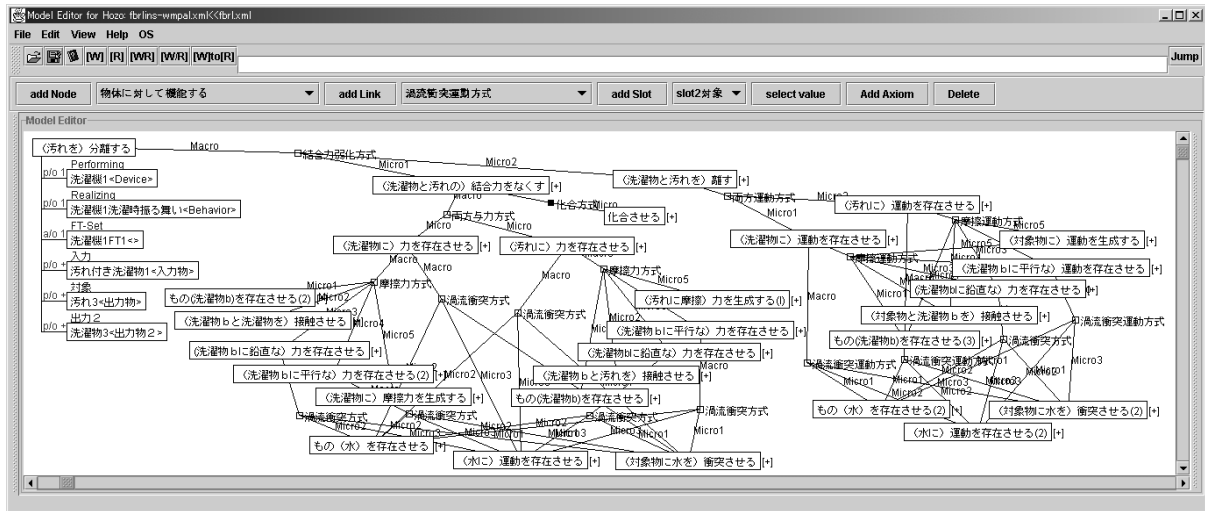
Model Editor for Hozo: fbrlins-wmpal.xml<<fbrl.xml

File Edit View Help OS

[W] [R] [WR] [W/R] [W]to[R]

Jump

add Node 物体に対して機能する add Link 渦流衝突運動方式 add Slot slot2対象 select value Add Axiom Delete

Model Editor

(汚れを) 分離する

Macro

結合力弱化方式

Micro1

Micro2

(洗濯物と汚れを) 離す [+]

p/o 1 Performing 洗濯機1<Device>

p/o 1 Realizing 洗濯機1洗濯時振る舞い<Behavior>

a/o 1 FT-Set 洗濯機1FT1<>

p/o + 入力 汚れ付き洗濯物1<入力物>

p/o + 対象 汚れ3<出力物>

p/o + 出力2 洗濯物3<出力物2>

(洗濯物と汚れの) 結合力をなくす [+]

化合方式

化合させる [+]

両方運動方式

Micro1

(汚れに) 運動を存在させる [+]

両方与力方式

Micro

Micro

(洗濯物に) 力を存在させる [+]

(汚れに) 力を存在させる [+]

(洗濯物に) 運動を存在させる [+]

摩擦運動方式

Micro5

(対象物に) 運動を生成する [+]

摩擦運動方式

(洗濯物bに平行な) 運動を存在させる [+]

(洗濯物bに鉛直な) 力を存在させる [+]

Macro

Macro

摩擦力方式

Micro5

Micro

Micro1

摩擦力方式

もの(洗濯物b)を存在させる(2) [+]

渦流衝突方式

(汚れに摩擦) 力を生成する(I) [+]

(洗濯物bと洗濯物を) 接触させる [+]

Micro4

渦流衝突方式

(洗濯物bに平行な) 力を存在させる [+]

(対象物と洗濯物bを) 接触させる [+]

渦流衝突運動方式

Micro5

(洗濯物bに鉛直な) 力を存在させる [+]

(洗濯物bに鉛直な) 力を存在させる [+]

もの(洗濯物b)を存在させる(3) [+]

渦流衝突方式

Macro

(洗濯物bに平行な) 力を存在させる(2) [+]

Micro2

Micro3

(洗濯物bと汚れを) 接触させる [+]

渦流衝突運動方式

渦流衝突運動方式

Micro3

(洗濯物に) 摩擦力を生成する [+]

もの(洗濯物b)を存在させる [+]

Micro1

Micro2

Micro3

渦流衝突方式

渦流衝突方式

渦流衝突方式

渦流衝突方式

もの(水)を存在させる(2) [+]

(対象物に水を) 衝突させる(2) [+]

もの (水) を存在させる [+]

(水に) 運動を存在させる(2) [+]

Micro1

Micro1

(水に) 運動を存在させる [+]

(対象物に水を) 衝突させる [+]